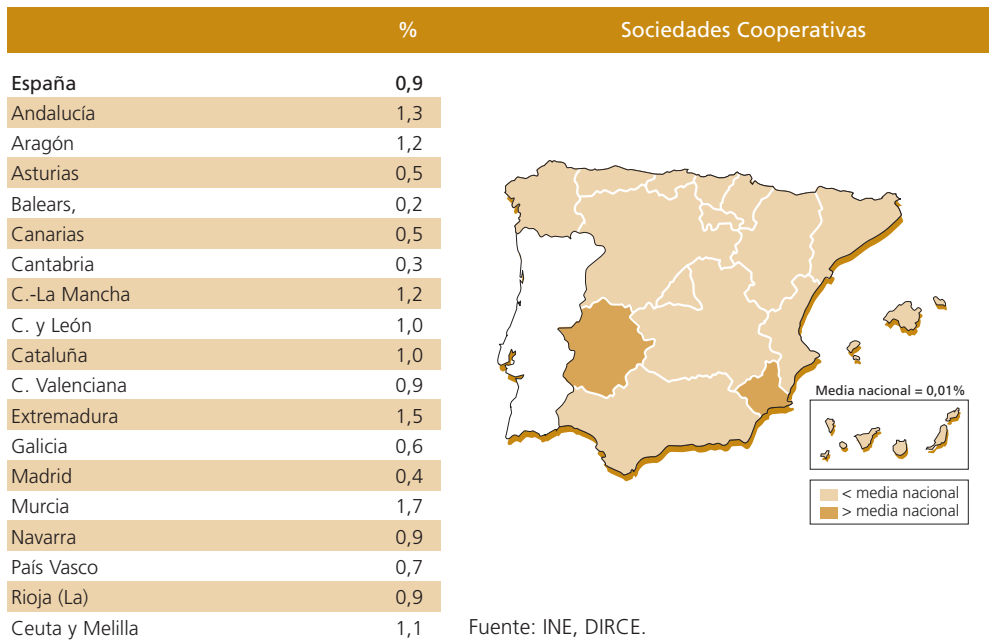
| | % |
|---|---|
| España | 0,9 |
| Andalucía | 1,3 |
| Aragón | 1,2 |
| Asturias | 0,5 |
| Balears, | 0,2 |
| Canarias | 0,5 |
| Cantabria | 0,3 |
| C.-La Mancha | 1,2 |
| C. y León | 1,0 |
| Cataluña | 1,0 |
| C. Valenciana | 0,9 |
| Extremadura | 1,5 |
| Galicia | 0,6 |
| Madrid | 0,4 |
| Murcia | 1,7 |
| Navarra | 0,9 |
| País Vasco | 0,7 |
| Rioja (La) | 0,9 |
| Ceuta y Melilla | 1,1 |

Sociedades Cooperativas

Media nacional = 0,01%

< media nacional
> media nacional

Fuente: INE, DIRCE.